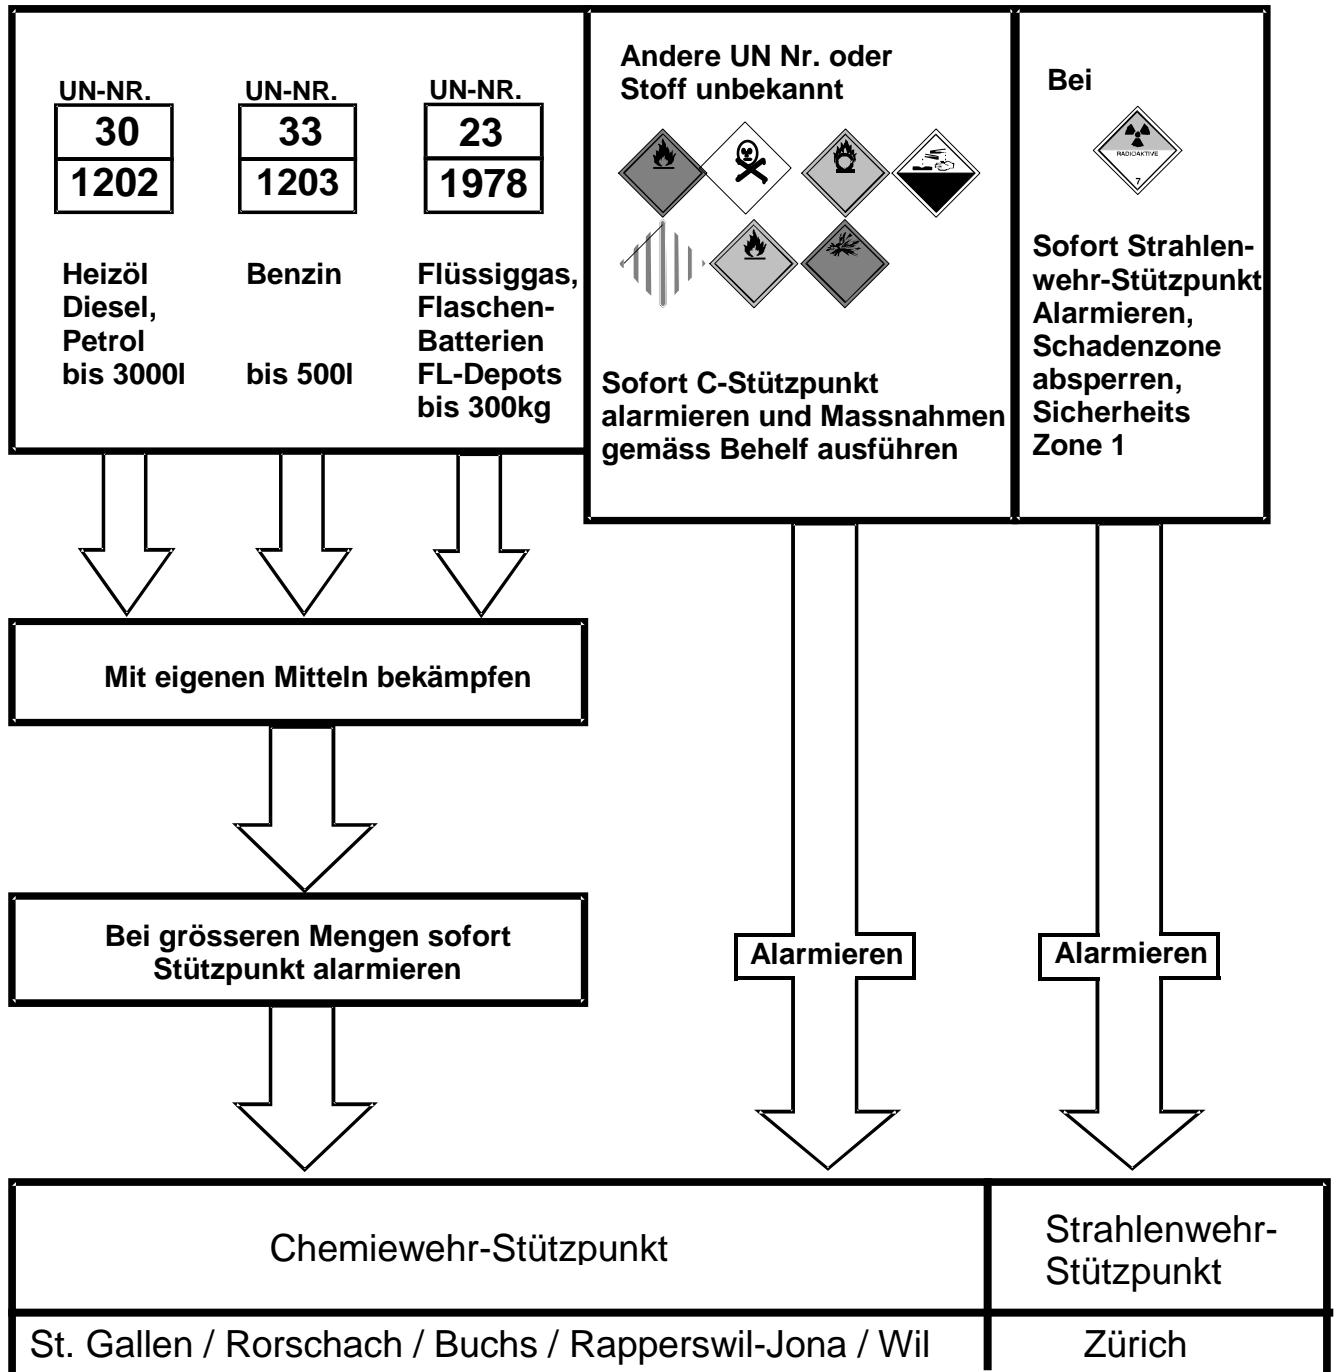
UN-NR.
30
1202

UN-NR.
33
1203

UN-NR.
23
1978

Heizöl Diesel, Petrol bis 3000l

Benzin

bis 500l

Flüssiggas, Flaschen-Batterien FL-Depots bis 300kg

Andere UN Nr. oder Stoff unbekannt

Sofort C-Stützpunkt alarmieren und Massnahmen gemäss Behelf ausführen

Bei

RADIOAKTIVE
7

Sofort Strahlenwehr-Stützpunkt Alarmieren, Schadenzone absperren, Sicherheits Zone 1

Mit eigenen Mitteln bekämpfen

Bei grösseren Mengen sofort Stützpunkt alarmieren

Alarmieren

Alarmieren

| Chemiewehr-Stützpunkt | Strahlenwehr-Stützpunkt |
|---|---|
| St. Gallen / Rorschach / Buchs / Rapperswil-Jona / Wil | Zürich |